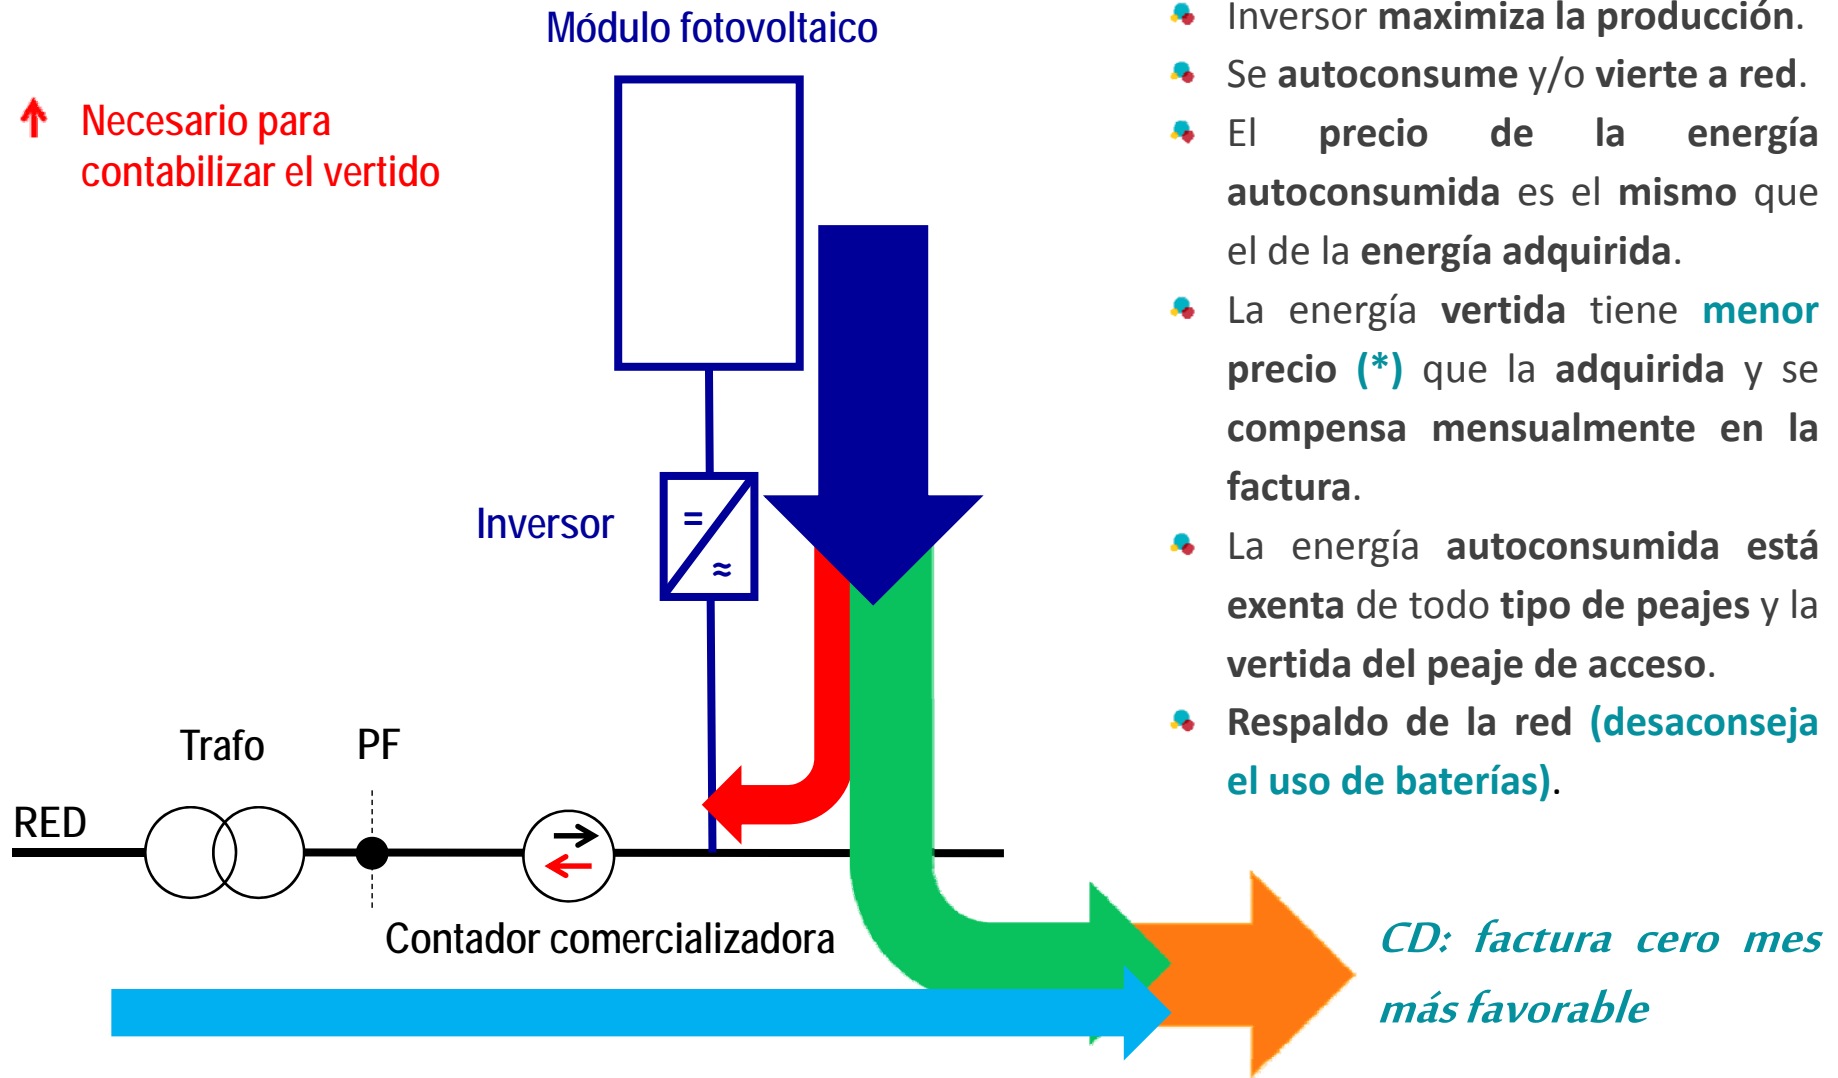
Módulo fotovoltaico

↑ Necesario para contabilizar el vertido

Inversor

=
≈

Trafo

PF

RED

Contador comercializadora

Inversor maximiza la producción.

Se autoconsume y/o vierte a red.

El precio de la energía autoconsumida es el mismo que el de la energía adquirida.

La energía vertida tiene menor precio (*) que la adquirida y se compensa mensualmente en la factura.

La energía autoconsumida está exenta de todo tipo de peajes y la vertida del peaje de acceso.

Respaldo de la red (desaconseja el uso de baterías).

CD: factura cero mes más favorable